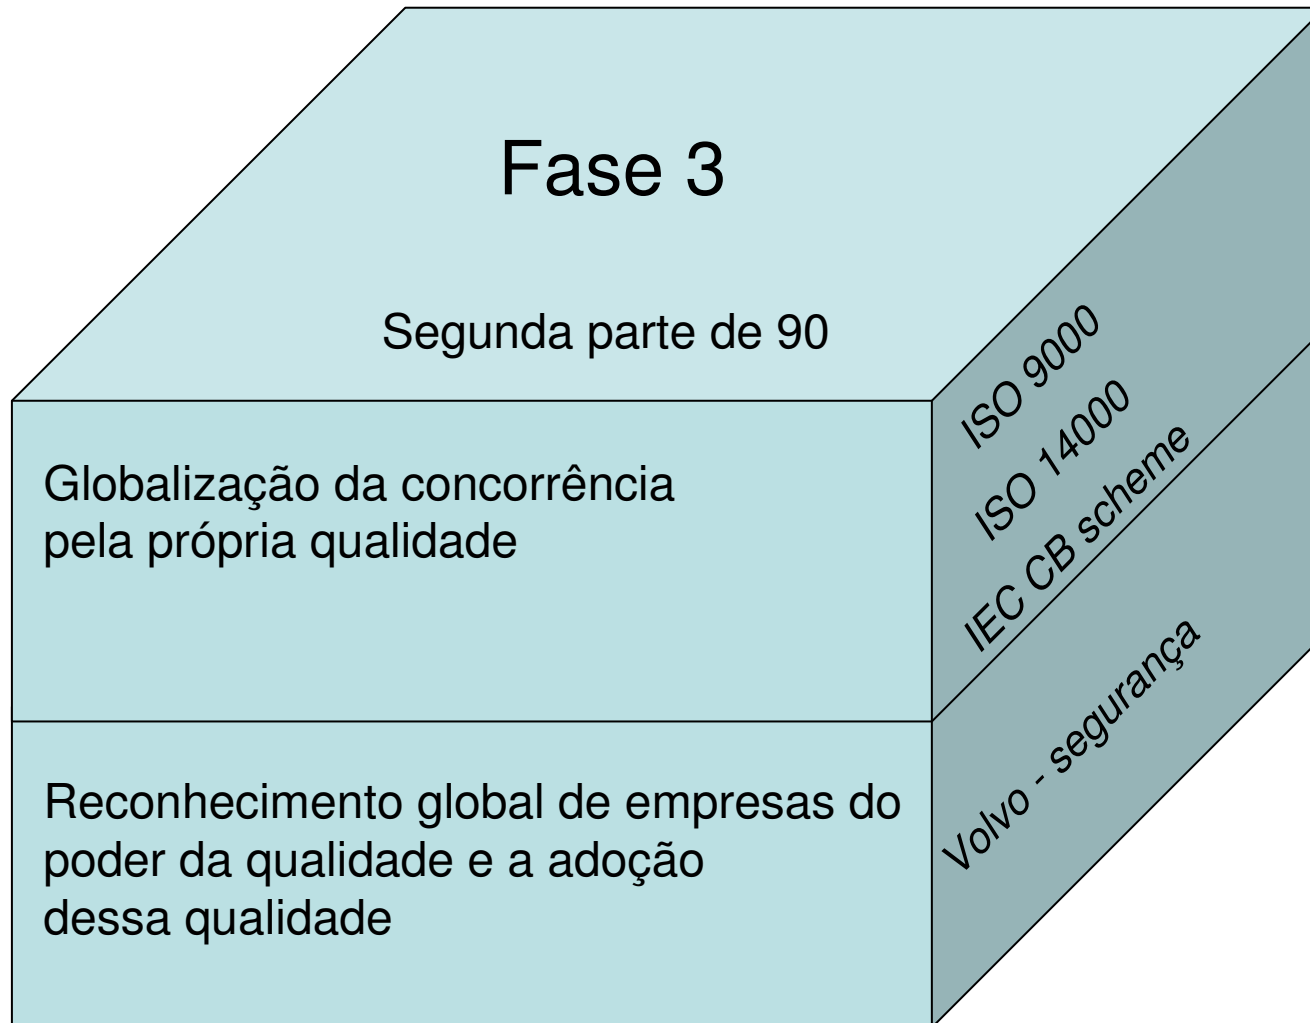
Fase 3

Segunda parte de 90

Globalização da concorrência pela própria qualidade

ISO 9000
ISO 14000
IEC CB scheme

Reconhecimento global de empresas do poder da qualidade e a adoção dessa qualidade

Volvo - segurança